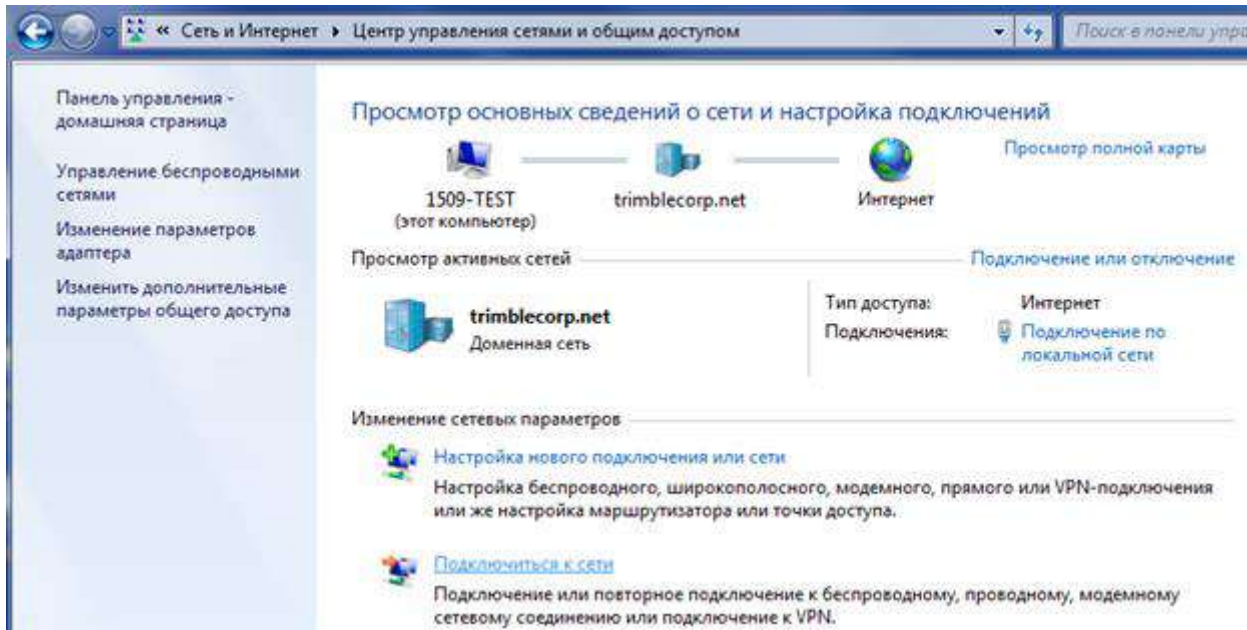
« Сеть и Интернет ▸ Центр управления сетями и общим доступом

Поиск в панели упра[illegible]

Панель управления - домашняя страница

Управление беспроводными сетями

Изменение параметров адаптера

Изменить дополнительные параметры общего доступа

Просмотр основных сведений о сети и настройка подключений

Просмотр полной карты

1509-TEST
(этот компьютер)

trimblecorp.net

Интернет

Просмотр активных сетей

Подключение или отключение

trimblecorp.net
Доменная сеть

Тип доступа: Интернет
Подключения: Подключение по локальной сети

Изменение сетевых параметров

Настройка нового подключения или сети
Настройка беспроводного, широкополосного, модемного, прямого или VPN-подключения или же настройка маршрутизатора или точки доступа.

Подключиться к сети
Подключение или повторное подключение к беспроводному, проводному, модемному сетевому соединению или подключение к VPN.